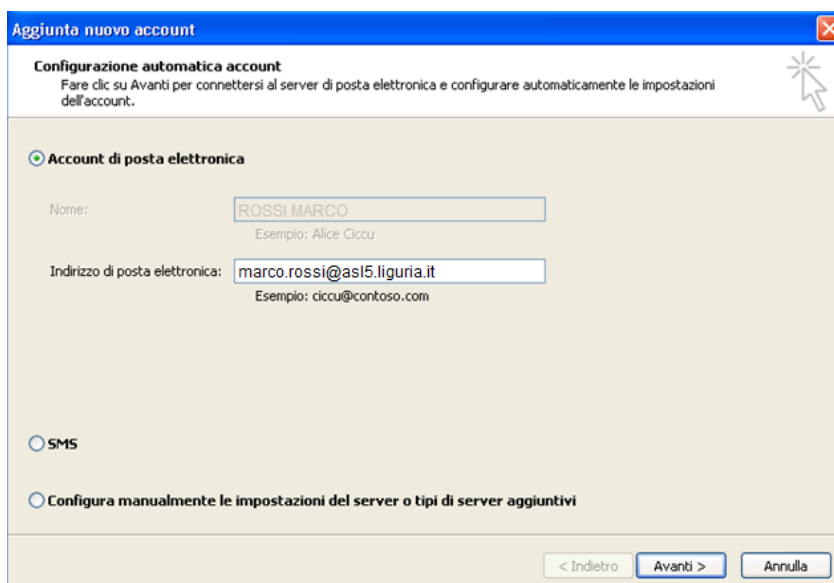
Aggiunta nuovo account

Configurazione automatica account
Fare clic su Avanti per connettersi al server di posta elettronica e configurare automaticamente le impostazioni dell'account.

Account di posta elettronica

Nome: ROSSI MARCO
Esempio: Alice Ciccu

Indirizzo di posta elettronica: marco.rossi@asl5.liguria.it
Esempio: ciccu@contoso.com

SMS

Configura manualmente le impostazioni del server o tipi di server aggiuntivi

< Indietro | Avanti > | Annulla